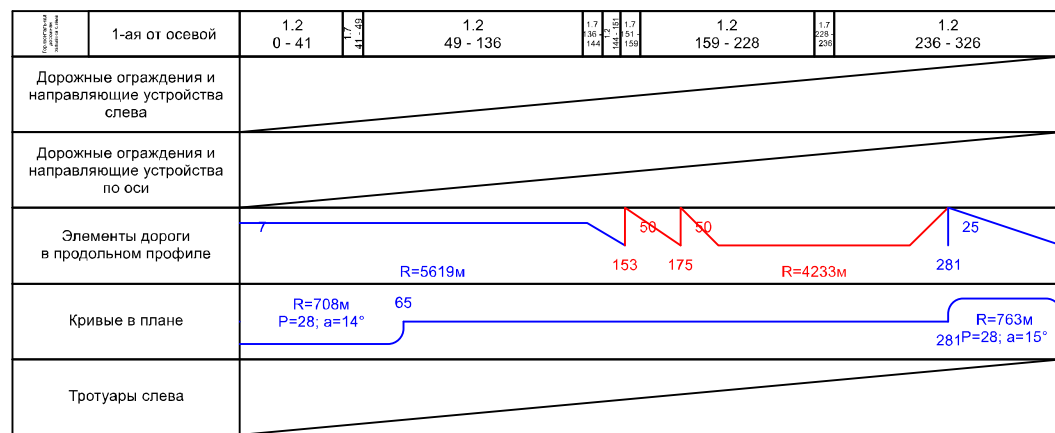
| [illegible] | 1-ая от осевой | 1.2 0 - 41 | 1.7 41 - 49 | 1.2 49 - 136 | 1.7 136 - 144 | 1.2 144 - 151 | 1.7 151 - 159 | 1.2 159 - 228 | 1.7 228 - 236 | 1.2 236 - 326 |
|---|---|---|---|---|---|---|---|---|---|---|

Дорожные ограждения и направляющие устройства слева

Дорожные ограждения и направляющие устройства по оси

Элементы дороги в продольном профиле

7

50

50

25

153

175

281

R=5619м

R=4233м

Кривые в плане

R=708м
P=28; a=14°

65

R=763м
281 P=28; a=15°

Тротуары слева